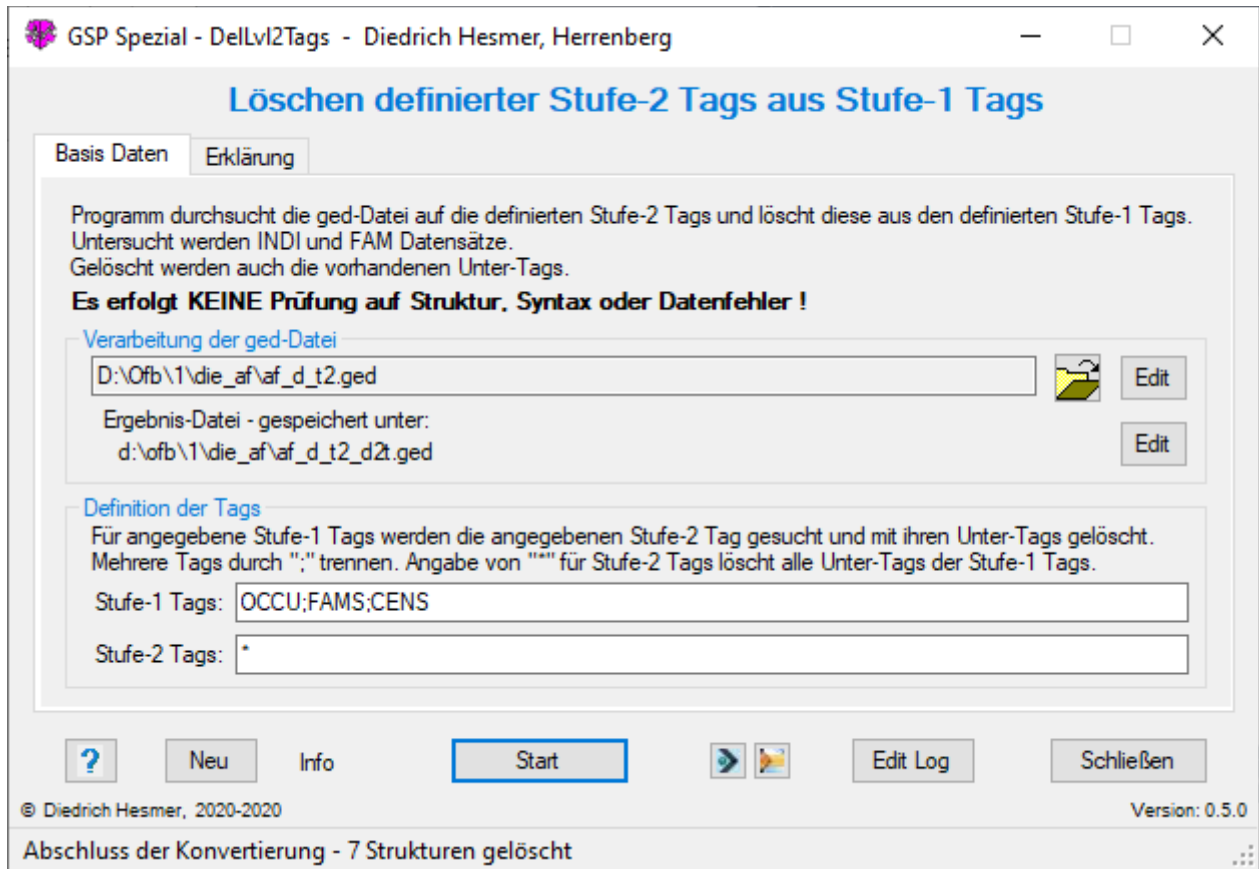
GSP Spezial - DelLvl2Tags - Diedrich Hesmer, Herrenberg

Löschen definierter Stufe-2 Tags aus Stufe-1 Tags

Basis Daten | Erklärung

Programm durchsucht die ged-Datei auf die definierten Stufe-2 Tags und löscht diese aus den definierten Stufe-1 Tags. Untersucht werden INDI und FAM Datensätze.
Gelöscht werden auch die vorhandenen Unter-Tags.

Es erfolgt KEINE Prüfung auf Struktur, Syntax oder Datenfehler !

Verarbeitung der ged-Datei

D:\Ofb\1\die_af\af_d_t2.ged

Edit

Ergebnis-Datei - gespeichert unter:
d:\ofb\1\die_af\af_d_t2_d2t.ged

Edit

Definition der Tags

Für angegebene Stufe-1 Tags werden die angegebenen Stufe-2 Tag gesucht und mit ihren Unter-Tags gelöscht. Mehrere Tags durch ";" trennen. Angabe von "*" für Stufe-2 Tags löscht alle Unter-Tags der Stufe-1 Tags.

Stufe-1 Tags: OCCU;FAMS;CENS

Stufe-2 Tags: *

? Neu Info Start Edit Log Schließen

© Diedrich Hesmer, 2020-2020

Version: 0.5.0

Abschluss der Konvertierung - 7 Strukturen gelöscht